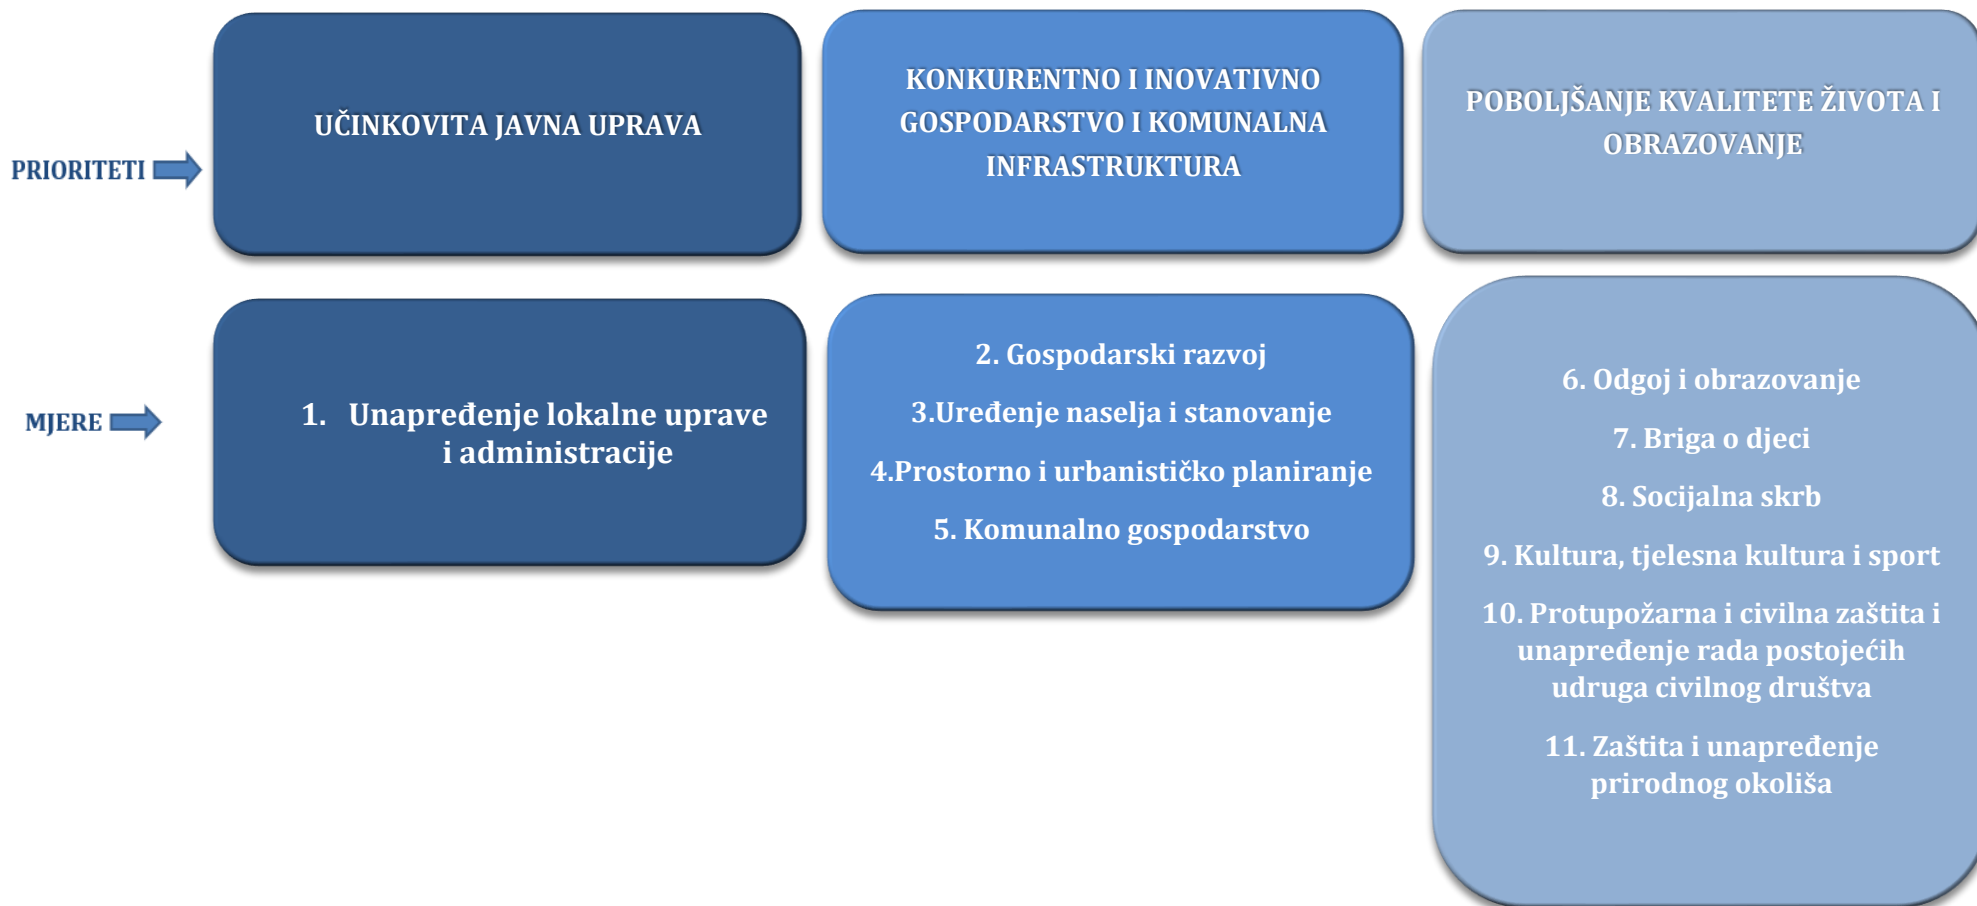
PRIORITETI

UČINKOVITA JAVNA UPRAVA

KONKURENTNO I INOVATIVNO GOSPODARSTVO I KOMUNALNA INFRASTRUKTURA

POBOLJŠANJE KVALITETE ŽIVOTA I OBRAZOVANJE

MJERE

1. Unapređenje lokalne uprave i administracije

2. Gospodarski razvoj

3.Uređenje naselja i stanovanje

4.Prostorno i urbanističko planiranje

5. Komunalno gospodarstvo

6. Odgoj i obrazovanje

7. Briga o djeci

8. Socijalna skrb

9. Kultura, tjelesna kultura i sport

10. Protupožarna i civilna zaštita i unapređenje rada postojećih udruga civilnog društva

11. Zaštita i unapređenje prirodnog okoliša